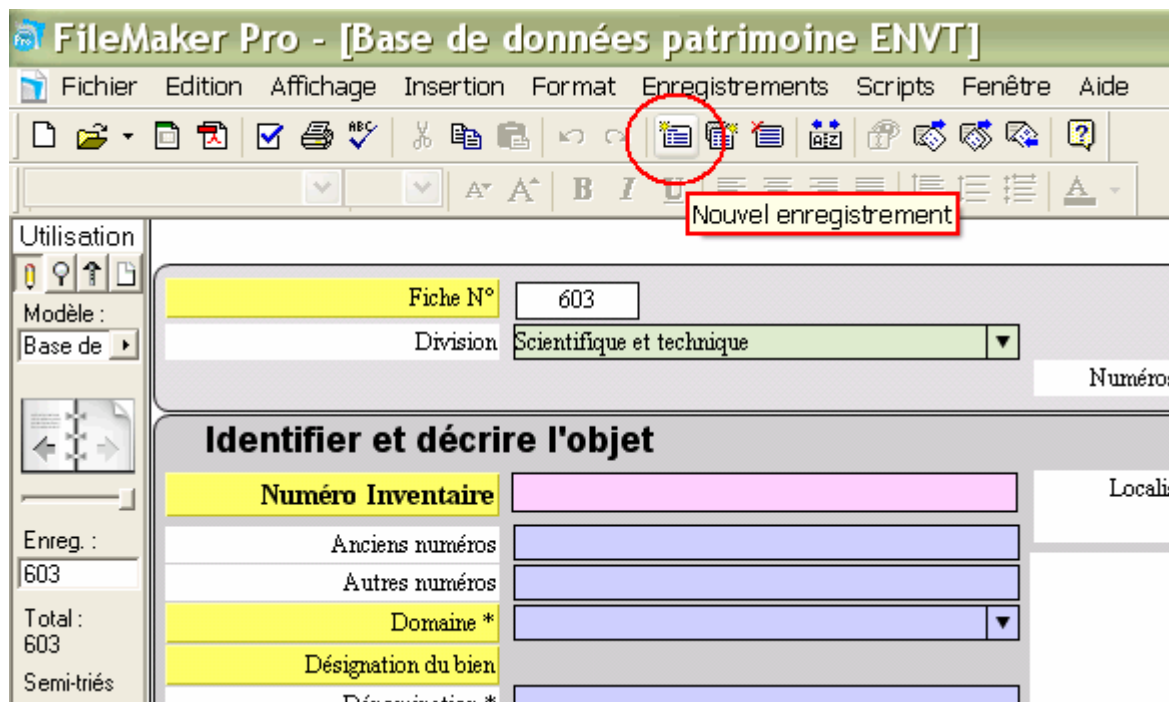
FileMaker Pro - [Base de données patrimoine ENVT]

Fichier Edition Affichage Insertion Format Enregistrements Scripts Fenêtre Aide

Nouvel enregistrement

Utilisation

Modèle :

Base de

Enreg. :

603

Total :
603

Semi-triés

Fiche N° 603

Division Scientifique et technique

Numéros

Identifier et décrire l'objet

Numéro Inventaire

Localis

Anciens numéros

Autres numéros

Domaine *

Désignation du bien

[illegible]